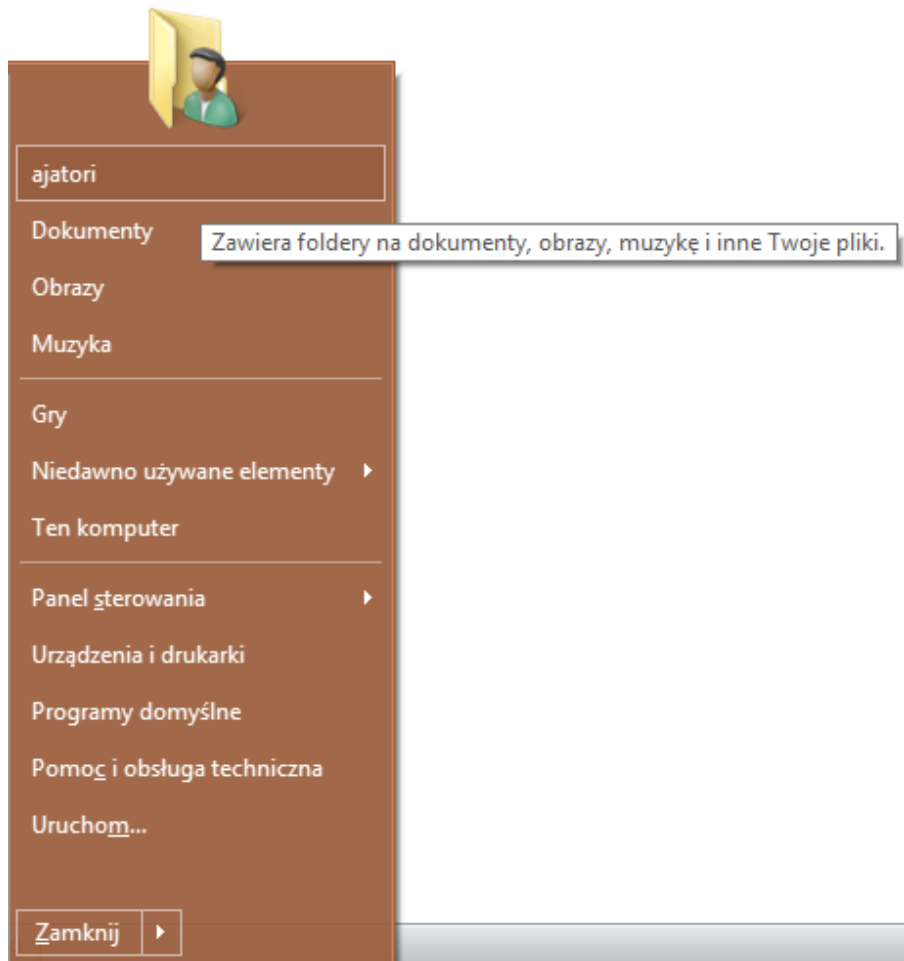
ajatori

Dokumenty

Zawiera foldery na dokumenty, obrazy, muzykę i inne Twoje pliki.

Obrazy

Muzyka

Gry

Niedawno używane elementy

Ten komputer

Panel sterowania

Urządzenia i drukarki

Programy domyślne

Pomoc i obsługa techniczna

Uruchom...

Zamknij